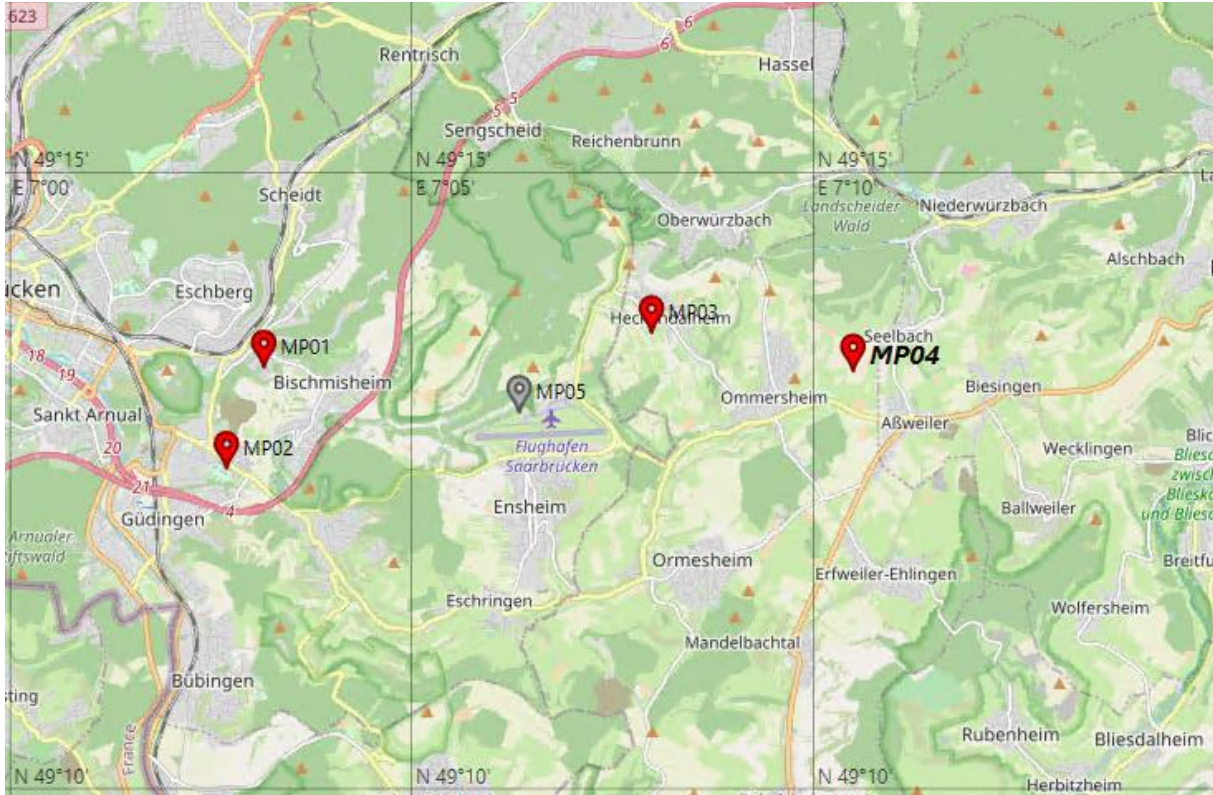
623
Rentrisch
Hassel
6
6
5
5
Sengscheid
Reichenbrunn
N 49°15'
E 7°00'
N 49°15'
E 7°05'
N 49°15'
E 7°10'
La
Scheidt
Oberwürzbach
Landscheider Wald
Niederwürzbach
Alschbach
ucken
Eschberg
MP03
Heckendalheim
Seelbach
MP04
MP01
18
19
Bischmisheim
MP05
Biesingen
Sankt Arnual
Ommersheim
Aßweiler
Blic
MP02
20
Flughafen Saarbrücken
Wecklingen
Bliesg
zwisch
Bliesk
und Bliesg
21
4
Güdingen
Ensheim
Ballweiler
Arnualer
iftswald
Ormesheim
Breitfu
Erfweiler-Ehlingen
Eschringen
Wolfersheim
Mandelbachtal
sting
Bübingen
France
Rubenheim
Bliesdalheim
N 49°10'
N 49°10'
N 49°10'
Herbitzheim